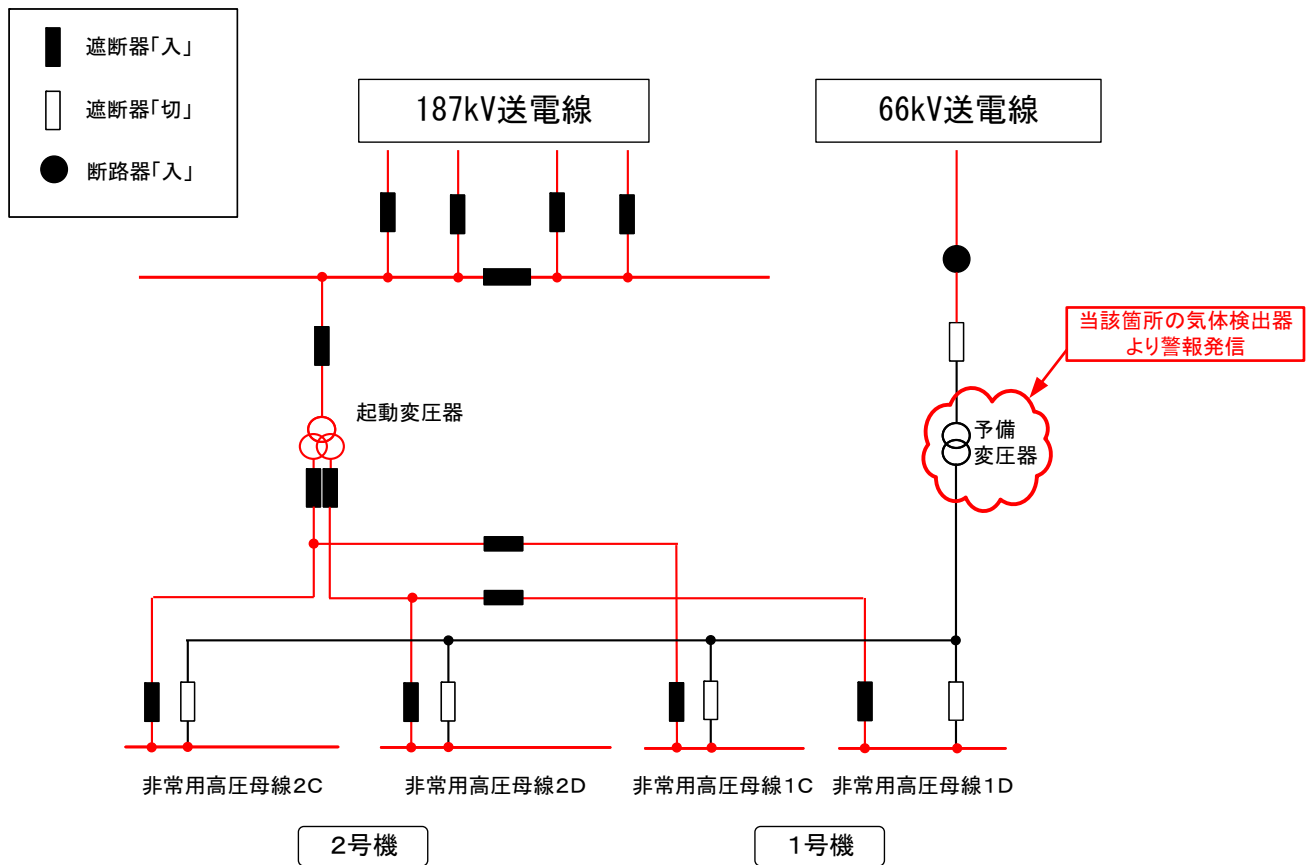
遮断器「入」

遮断器「切」

断路器「入」

187kV送電線

66kV送電線

当該箇所の気体検出器より警報発信

起動変圧器

予備変圧器

非常用高圧母線2C

非常用高圧母線2D

非常用高圧母線1C

非常用高圧母線1D

2号機

1号機